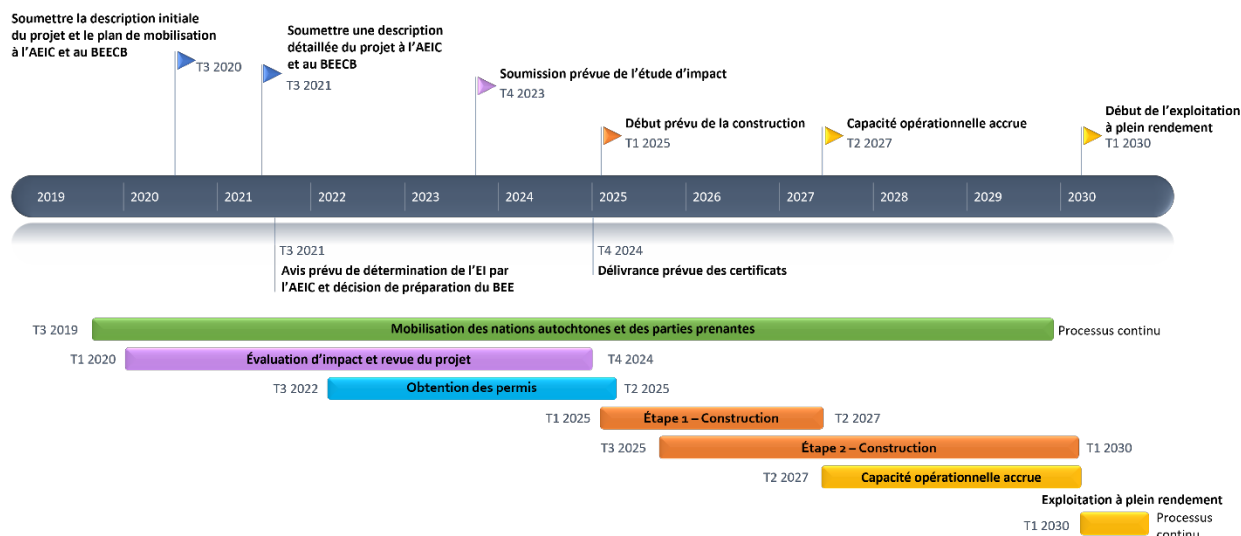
Soumettre la description initiale du projet et le plan de mobilisation à l'AEIC et au BEECB

T3 2020

Soumettre une description détaillée du projet à l'AEIC et au BEECB

T3 2021

Soumission prévue de l'étude d'impact

T4 2023

Début prévu de la construction

T1 2025

Capacité opérationnelle accrue

T2 2027

Début de l'exploitation à plein rendement

T1 2030

2019 2020 2021 2022 2023 2024 2025 2026 2027 2028 2029 2030

T3 2021

Avis prévu de détermination de l'EI par l'AEIC et décision de préparation du BEE

T4 2024

Délivrance prévue des certificats

T3 2019 Mobilisation des nations autochtones et des parties prenantes Processus continu

T1 2020 Évaluation d'impact et revue du projet T4 2024

T3 2022 Obtention des permis T2 2025

T1 2025 Étape 1 – Construction T2 2027

T3 2025 Étape 2 – Construction T1 2030

T2 2027 Capacité opérationnelle accrue

Exploitation à plein rendement

T1 2030 Processus continu